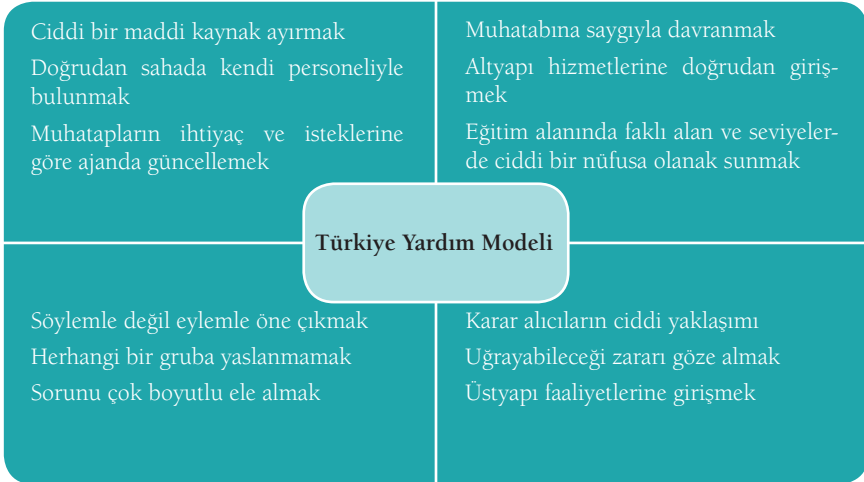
Ciddi bir maddi kaynak ayırmak

Doğrudan sahada kendi personeliyle bulunmak

Muhatapların ihtiyaç ve isteklerine göre ajanda güncellemek

Muhatabına saygıyla davranmak

Altyapı hizmetlerine doğrudan girişmek

Eğitim alanında faklı alan ve seviyelerde ciddi bir nüfusa olanak sunmak

Türkiye Yardım Modeli

Söylemle değil eylemle öne çıkmak

Herhangi bir gruba yaslanmamak

Sorunu çok boyutlu ele almak

Karar alıcıların ciddi yaklaşımı

Uğrayabileceği zararı göze almak

Üstyapı faaliyetlerine girişmek